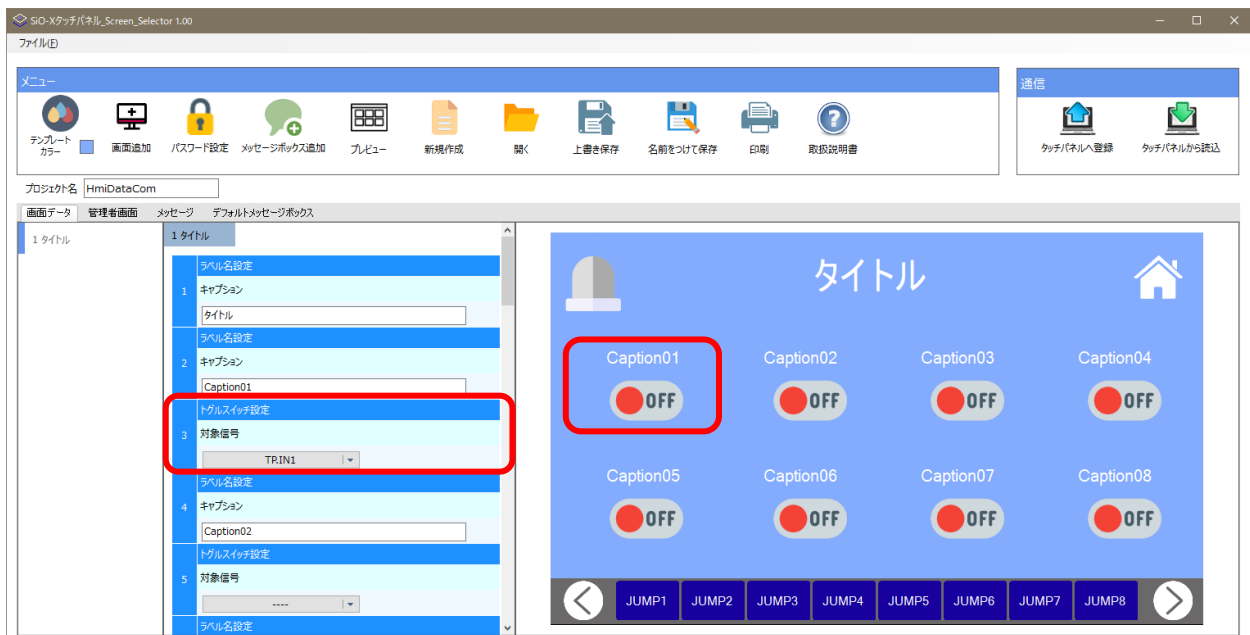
SiO-Xタッチパネル_Screen_Selector 1.00

ファイル(F)

メニュー

テンプレートカラー　画面追加　パスワード設定　メッセージボックス追加　プレビュー　新規作成　開く　上書き保存　名前をつけて保存　印刷　取扱説明書

通信

タッチパネルへ登録　タッチパネルから読込

プロジェクト名 HmiDataCom

画面データ　管理者画面　メッセージ　デフォルトメッセージボックス

1 タイトル

1 タイトル

1 ラベル名設定
キャプション
タイトル

2 ラベル名設定
キャプション
Caption01

3 トグルスイッチ設定
対象信号
TP.IN1

4 ラベル名設定
キャプション
Caption02

5 トグルスイッチ設定
対象信号
----

ラベル名設定

タイトル

Caption01 OFF
Caption02 OFF
Caption03 OFF
Caption04 OFF
Caption05 OFF
Caption06 OFF
Caption07 OFF
Caption08 OFF

JUMP1 JUMP2 JUMP3 JUMP4 JUMP5 JUMP6 JUMP7 JUMP8